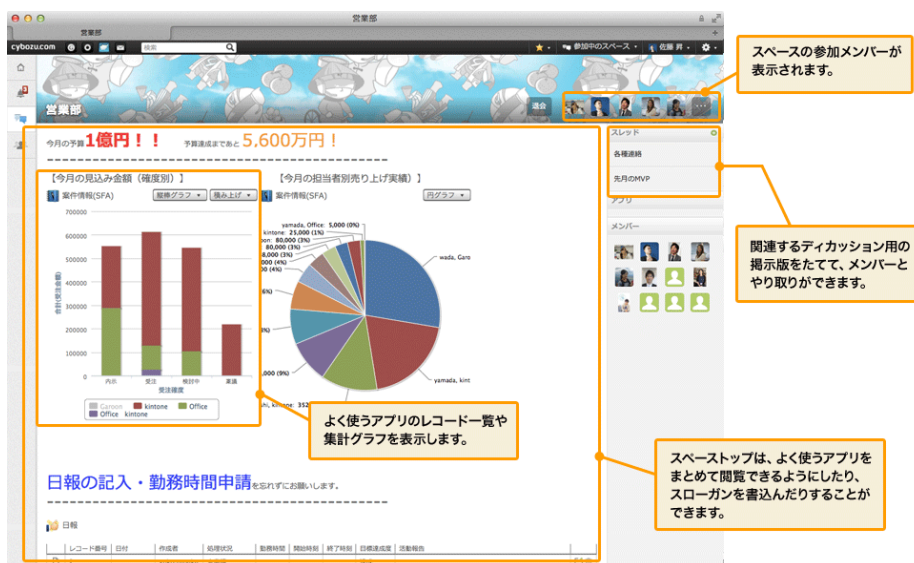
営業部

営業部

cybozu.com

検索

参加中のスペース

佐藤 昇

営業部

退会

スペースの参加メンバーが表示されます。

今月の予算 1億円！！　予算達成まであと 5,600万円！

-----------------------------------------------

【今月の見込み金額（確度別）】

案件情報(SFA)　縦棒グラフ　積み上げ

700000
600000
500000
400000
300000
200000
100000
0

合計(受注金額)

内示　受注　検討中　未満

受注確度

Garoon　kintone　Office　Office　kintone

【今月の担当者別売り上げ実績】

案件情報(SFA)　円グラフ

yamada, Office: 5,000 (0%)
kintone: 25,000 (1%)
80,000 (3%)
80,000 (3%)
100,000 (3%)
100,000 (4%)
(6%)
(6%)
(9%)
000 (9%)
wada, Garo
yamada, kint
hi, kintone: 352

よく使うアプリのレコード一覧や集計グラフを表示します。

スレッド

各種連絡

先月のMVP

アプリ

メンバー

関連するディカッション用の掲示版をたてて、メンバーとやり取りができます。

日報の記入・勤務時間申請を忘れずにお願いします。

-----------------------------------------------

日報

レコード番号　日付　作成者　処理状況　勤務時間　開始時刻　終了時刻　目標達成度　活動報告

スペーストップは、よく使うアプリをまとめて閲覧できるようにしたり、スローガンを書込んだりすることができます。